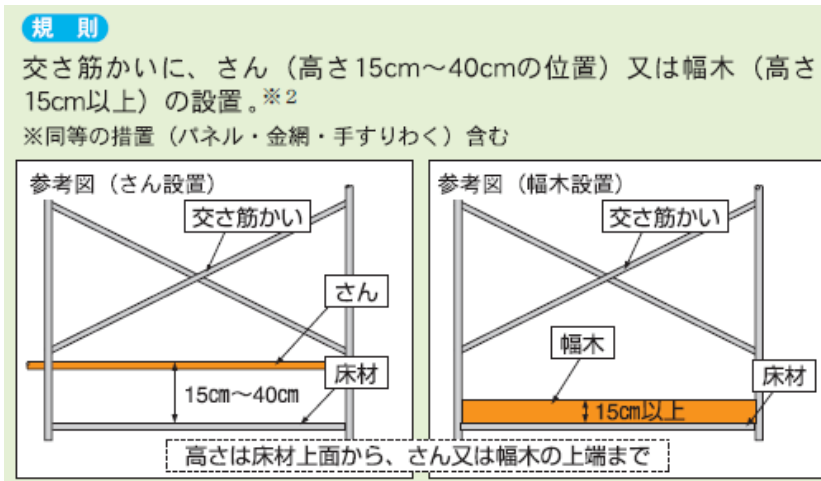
規　則

交さ筋かいに、さん（高さ15cm〜40cmの位置）又は幅木（高さ15cm以上）の設置。※2

※同等の措置（パネル・金網・手すりわく）含む

参考図（さん設置）

交さ筋かい

さん

床材

15cm〜40cm

参考図（幅木設置）

交さ筋かい

幅木

床材

15cm以上

高さは床材上面から、さん又は幅木の上端まで